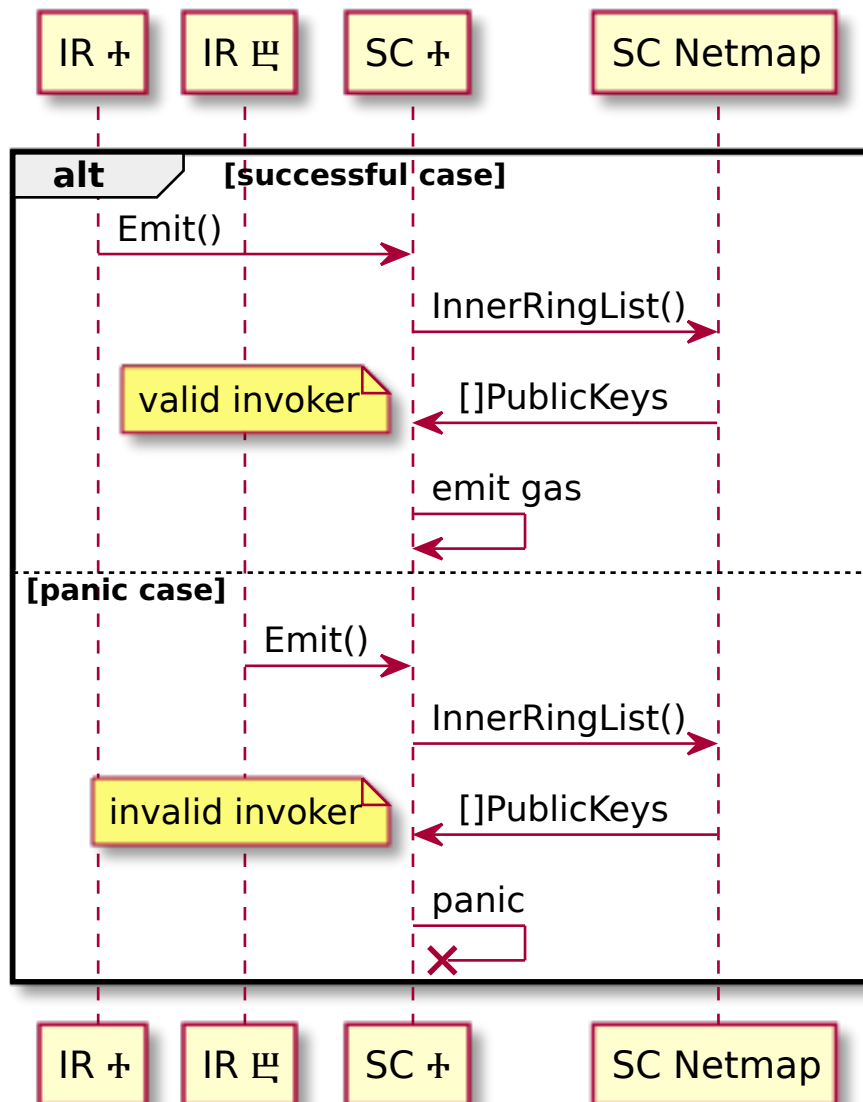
IR ⴕ
IR ⲉ
SC ⴕ
SC Netmap

alt [successful case]

Emit()

InnerRingList()

valid invoker

[]PublicKeys

emit gas

[panic case]

Emit()

InnerRingList()

invalid invoker

[]PublicKeys

panic

IR ⴕ
IR ⲉ
SC ⴕ
SC Netmap